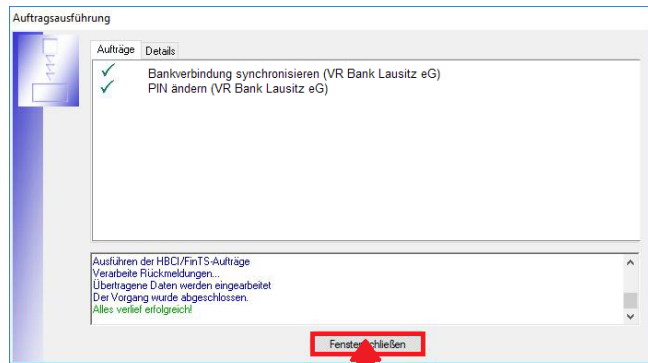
Auftragsausführung

Aufträge Details

✓ Bankverbindung synchronisieren (VR Bank Lausitz eG)
✓ PIN ändern (VR Bank Lausitz eG)

Ausführen der HBCI/FinTS-Aufträge
Verarbeite Rückmeldungen...
Übertragene Daten werden eingearbeitet
Der Vorgang wurde abgeschlossen.
Alles verlief erfolgreich!

Fenster schließen